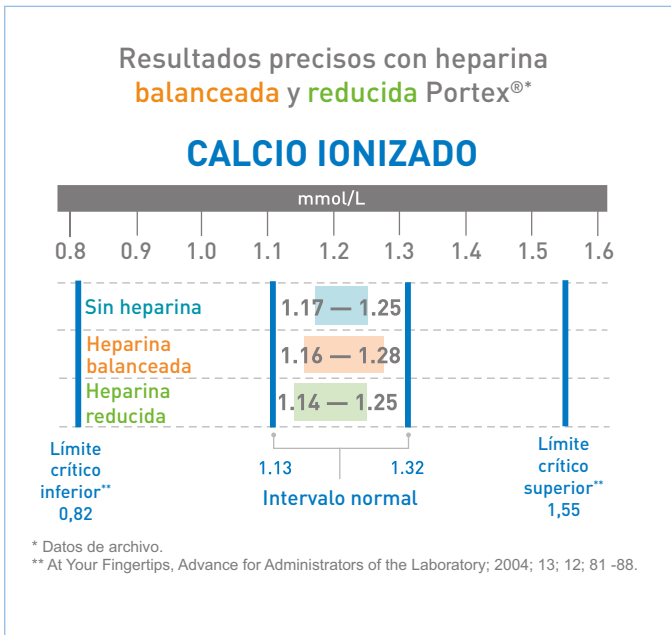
Resultados precisos con heparina balanceada y reducida Portex®*

CALCIO IONIZADO

mmol/L

0.8 0.9 1.0 1.1 1.2 1.3 1.4 1.5 1.6

Sin heparina 1.17 — 1.25

Heparina balanceada 1.16 — 1.28

Heparina reducida 1.14 — 1.25

Límite crítico inferior** 0,82

1.13

1.32

Intervalo normal

Límite crítico superior** 1,55

* Datos de archivo.
** At Your Fingertips, Advance for Administrators of the Laboratory; 2004; 13; 12; 81 -88.